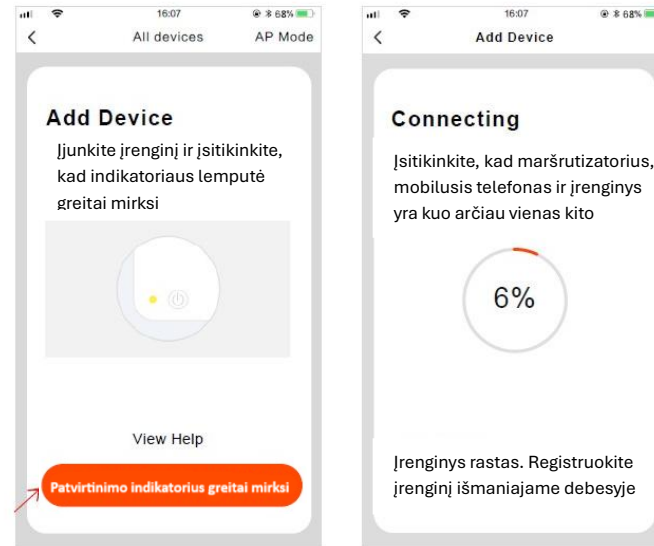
16:07
68%
<
All devices
AP Mode

Add Device

Įjunkite įrenginį ir įsitikinkite, kad indikatoriaus lemputė greitai mirksi

View Help

Patvirtinimo indikatorius greitai mirksi

16:07
68%
<
Add Device

Connecting

Įsitikinkite, kad maršrutizatorius, mobilusis telefonas ir įrenginys yra kuo arčiau vienas kito

6%

Įrenginys rastas. Registruokite įrenginį išmaniajame debesyje